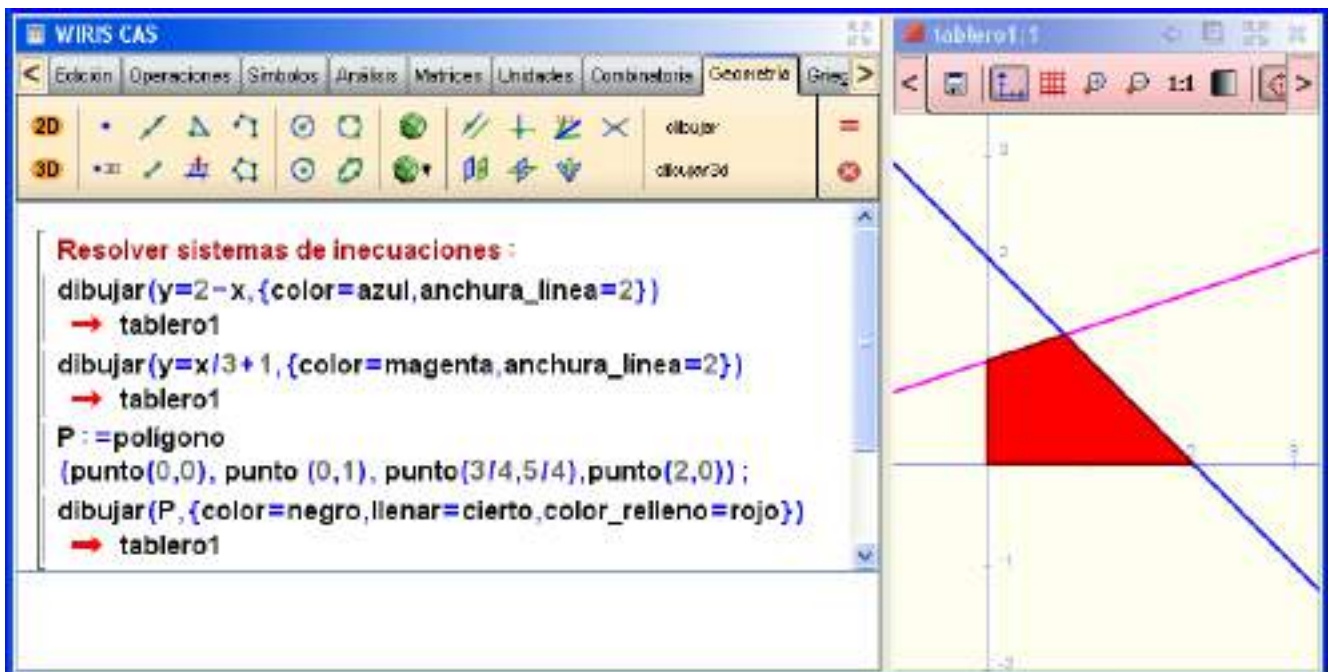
WIRIS CAS

< Edición | Operaciones | Símbolos | Análisis | Matrices | Unidades | Combinatoria | Geometría | Grieg >

2D

3D

dibujar

dibujar3d

Resolver sistemas de inecuaciones :

dibujar(y=2−x,{color=azul,anchura_linea=2})

→ tablero1

dibujar(y=x/3+1,{color=magenta,anchura_linea=2})

→ tablero1

P :=polígono
{punto(0,0), punto (0,1), punto(3/4,5/4),punto(2,0)) ;

dibujar(P,{color=negro,llenar=cierto,color_relleno=rojo})

→ tablero1

tablero1/1

1:1

3

2

2

3

-1

-2